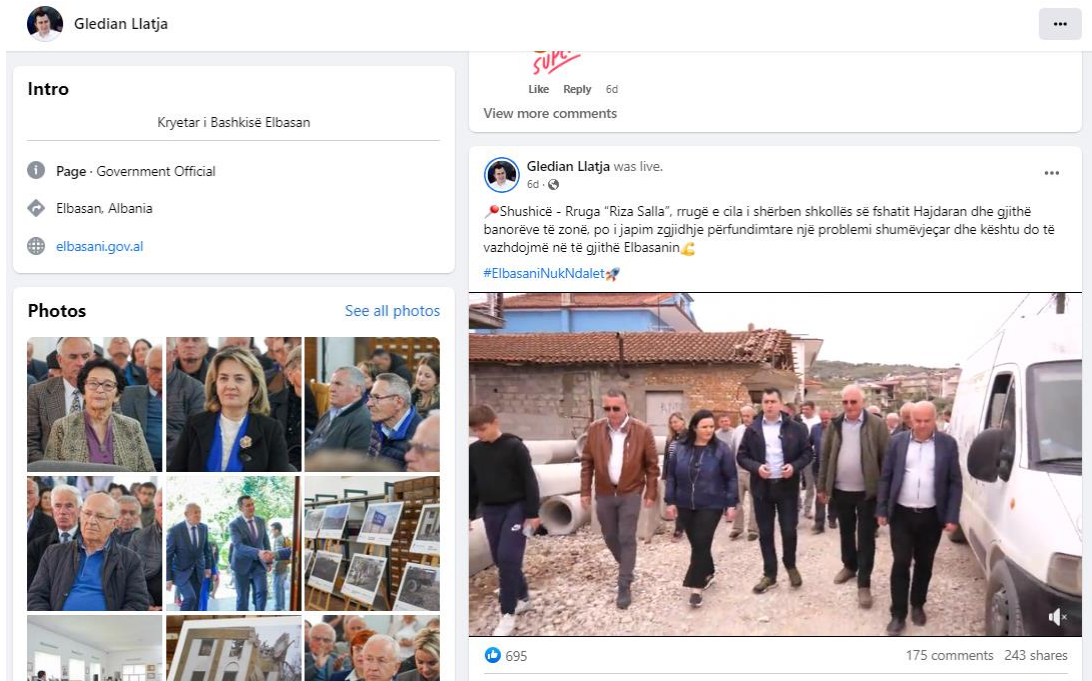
Gledian Llatja

Intro

Kryetar i Bashkisë Elbasan

Page · Government Official

Elbasan, Albania

elbasani.gov.al

Photos

See all photos

Like Reply 6d

View more comments

Gledian Llatja was live.

6d ·

📍Shushicë - Rruga "Riza Salla", rrugë e cila i shërben shkollës së fshatit Hajdaran dhe gjithë banorëve të zonë, po i japim zgjidhje përfundimtare një problemi shumëvjeçar dhe kështu do të vazhdojmë në të gjithë Elbasanin💪

#ElbasaniNukNdalet🚀

695

175 comments 243 shares